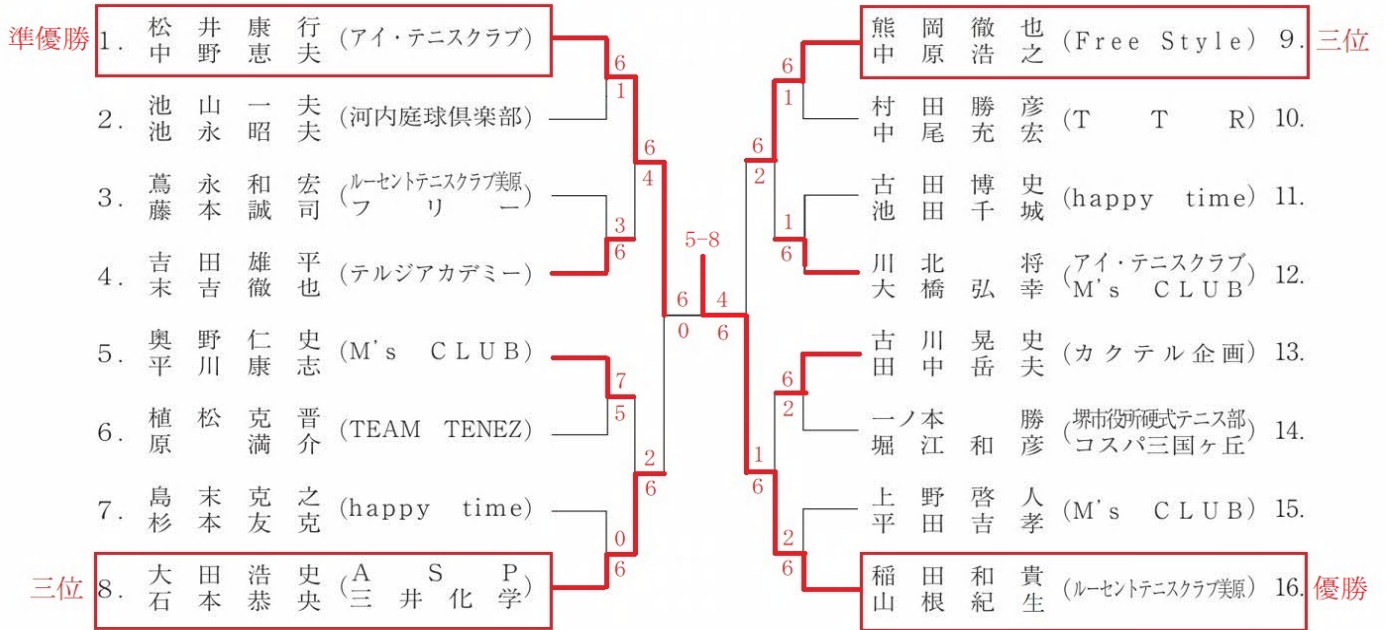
準優勝 1. 松井康行 中野恵夫 (アイ・テニスクラブ)
2. 池山一夫 池永昭夫 (河内庭球倶楽部)
3. 蔦永和宏 藤本誠司 (ルーセントテニスクラブ美原 フリー)
4. 吉田雄平 末吉徹也 (テルジアカデミー)
5. 奥野仁史 平川康志 (M's CLUB)
6. 植松克晋 原満介 (TEAM TENEZ)
7. 島末克之 杉本友克 (happy time)
三位 8. 大田浩史 石本恭央 (A S P 三井化学)

6 1
3 6
6 4
7 5
0 6
2 6
6 0
5-8
4 6
6 2
6 1
1 6
6 2
2 6
1 6

熊岡徹也 中原浩之 (Free Style) 9. 三位
村田勝彦 中尾充宏 (T T R) 10.
古田博史 池田千城 (happy time) 11.
川北将 大橋弘幸 (アイ・テニスクラブ M's CLUB) 12.
古川晃史 田中岳夫 (カクテル企画) 13.
一ノ本勝 堀江和彦 (堺市役所硬式テニス部 コスパ三国ヶ丘) 14.
上野啓人 平田吉孝 (M's CLUB) 15.
稲田和貴 山根紀生 (ルーセントテニスクラブ美原) 16. 優勝